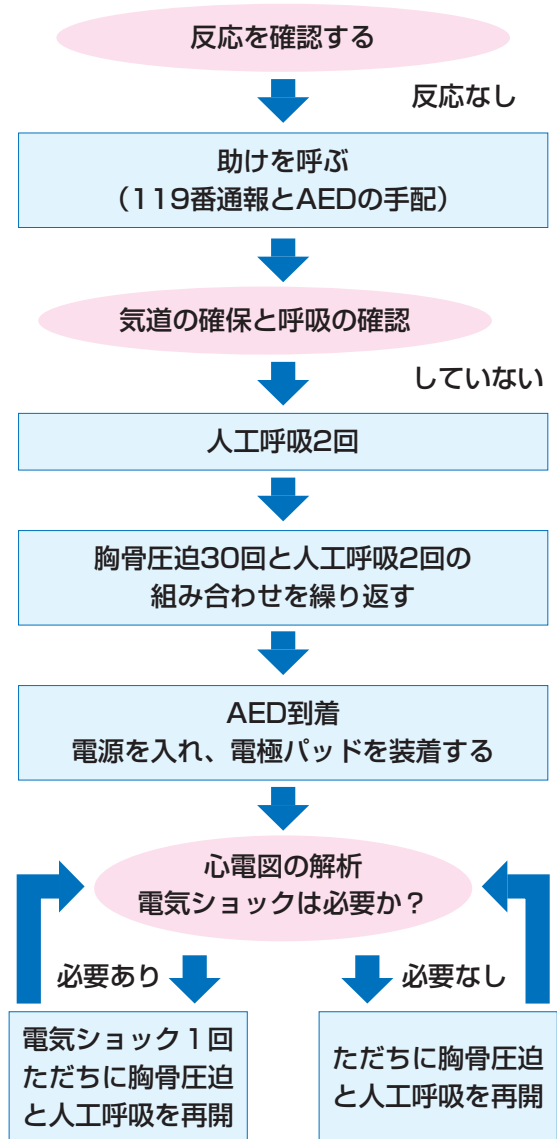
反応を確認する

反応なし

助けを呼ぶ
（119番通報とAEDの手配）

気道の確保と呼吸の確認

していない

人工呼吸2回

胸骨圧迫30回と人工呼吸2回の組み合わせを繰り返す

AED到着
電源を入れ、電極パッドを装着する

心電図の解析
電気ショックは必要か？

必要あり

必要なし

電気ショック１回
ただちに胸骨圧迫と人工呼吸を再開

ただちに胸骨圧迫と人工呼吸を再開